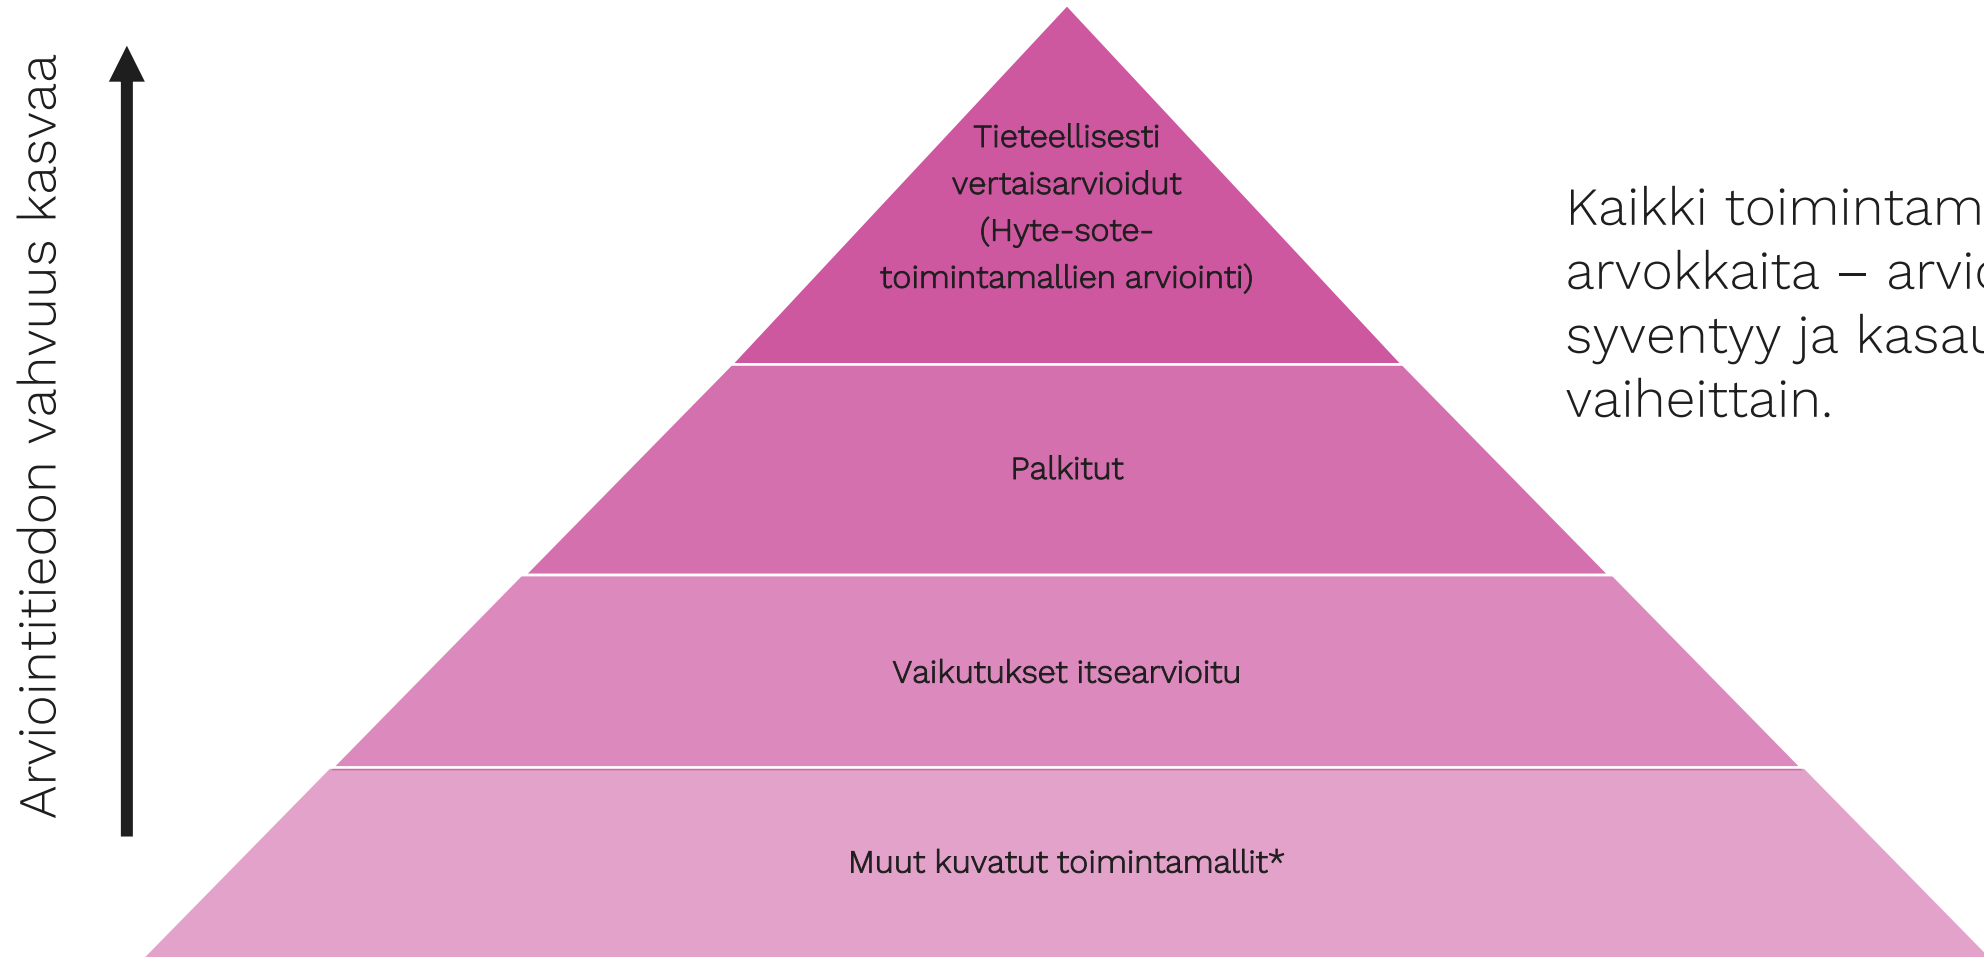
Arviointitiedon vahvuus kasvaa

Tieteellisesti vertaisarvioidut (Hyte-sote-toimintamallien arviointi)

Palkitut

Vaikutukset itsearvioitu

Muut kuvatut toimintamallit*

Kaikki toimintam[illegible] arvokkaita – arvi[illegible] syventyy ja kasa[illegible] vaiheittain.